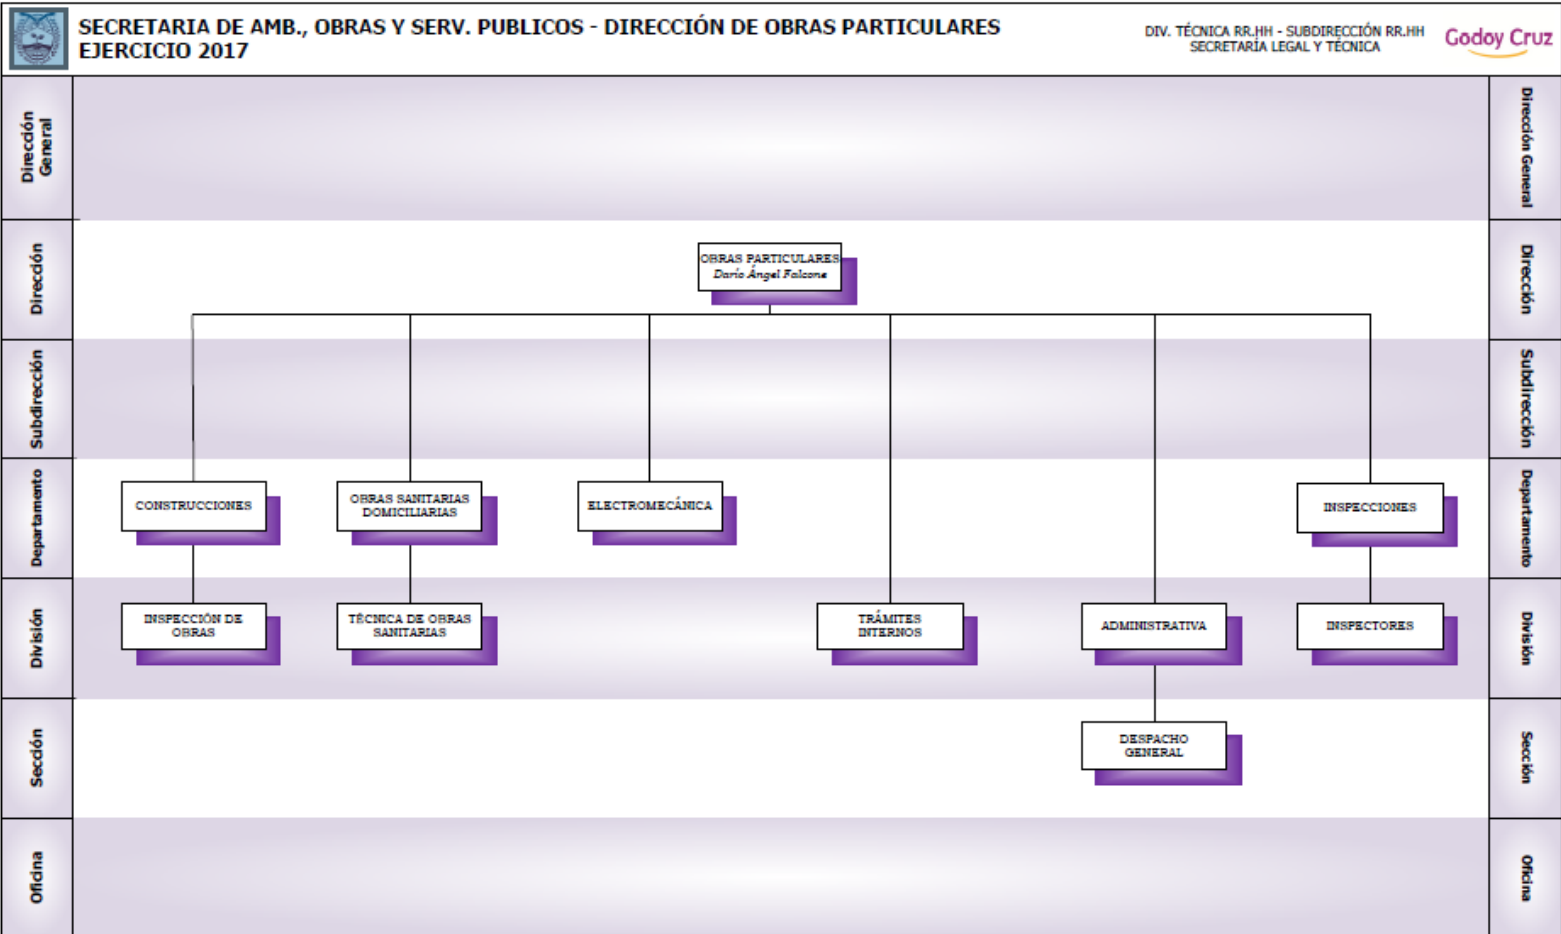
SECRETARIA DE AMB., OBRAS Y SERV. PUBLICOS - DIRECCIÓN DE OBRAS PARTICULARES
EJERCICIO 2017

DIV. TÉCNICA RR.HH - SUBDIRECCIÓN RR.HH
SECRETARÍA LEGAL Y TÉCNICA

Godoy Cruz

Dirección General

Dirección

Subdirección

Departamento

División

Sección

Oficina

OBRAS PARTICULARES
Darío Ángel Falcone

CONSTRUCCIONES

OBRAS SANITARIAS DOMICILIARIAS

ELECTROMECÁNICA

INSPECCIONES

INSPECCIÓN DE OBRAS

TÉCNICA DE OBRAS SANITARIAS

TRÁMITES INTERNOS

ADMINISTRATIVA

INSPECTORES

DESPACHO GENERAL

Dirección General

Dirección

Subdirección

Departamento

División

Sección

Oficina